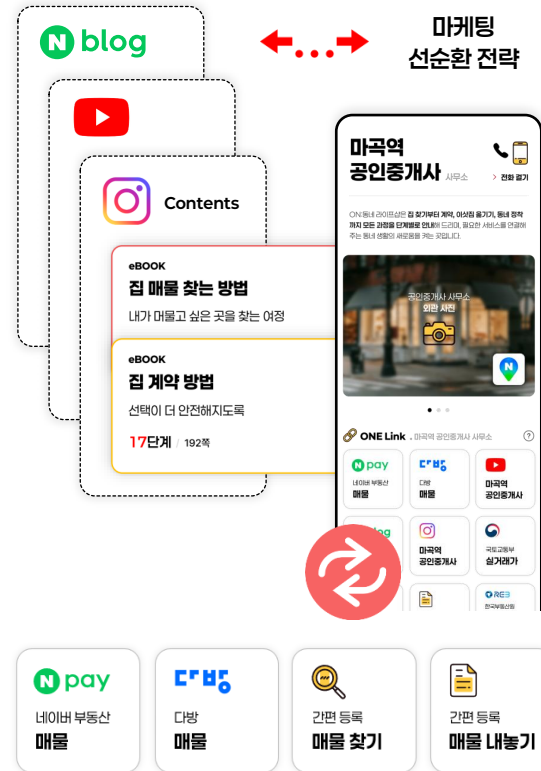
N blog

마케팅
선순환 전략

Contents

eBOOK
집 매물 찾는 방법
내가 머물고 싶은 곳을 찾는 여정

eBOOK
집 계약 방법
선택이 더 안전해지도록
17단계 | 192쪽

마곡역
공인중개사 사무소

> 전화 걸기

ON 동네 라이프샵은 집 찾기부터 계약, 이삿짐 옮기기, 동네 정착까지 모든 과정을 단계별로 안내해 드려요. 필요한 서비스를 연결해 주는 동네 생활의 새로운 길을 켜는 곳입니다.

공인중개사 사무소
외관 사진

ONE Link . 마곡역 공인중개사 사무소

N pay
네이버 부동산
매물

다방
다방
매물

마곡역
공인중개사

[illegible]log

마곡역
공인중개사

국토교통부
실거래가

R-ONE
한국부동산원

N pay
네이버 부동산
매물

다방
다방
매물

간편 등록
매물 찾기

간편 등록
매물 내놓기